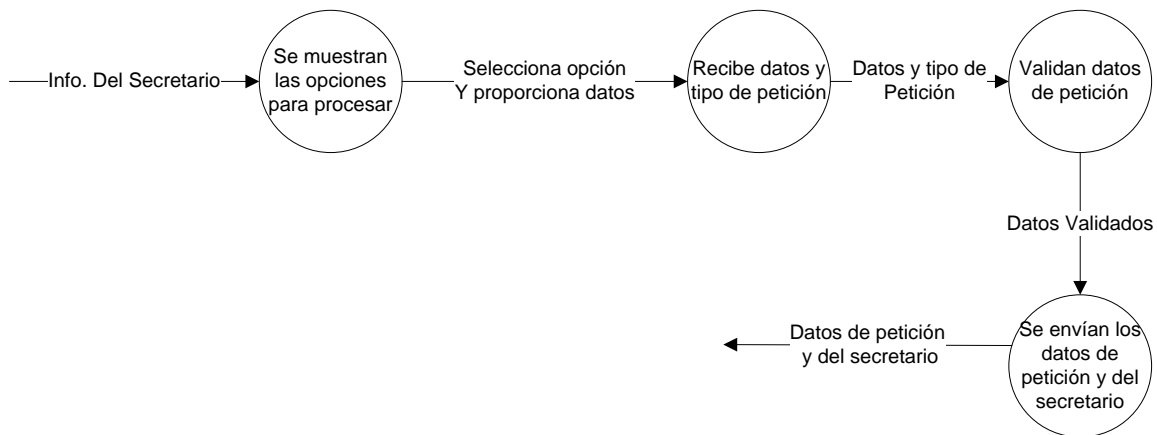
Info. Del Secretario

Se muestran las opciones para procesar

Selecciona opción Y proporciona datos

Recibe datos y tipo de petición

Datos y tipo de Petición

Validan datos de petición

Datos Validados

Se envían los datos de petición y del secretario

Datos de petición y del secretario